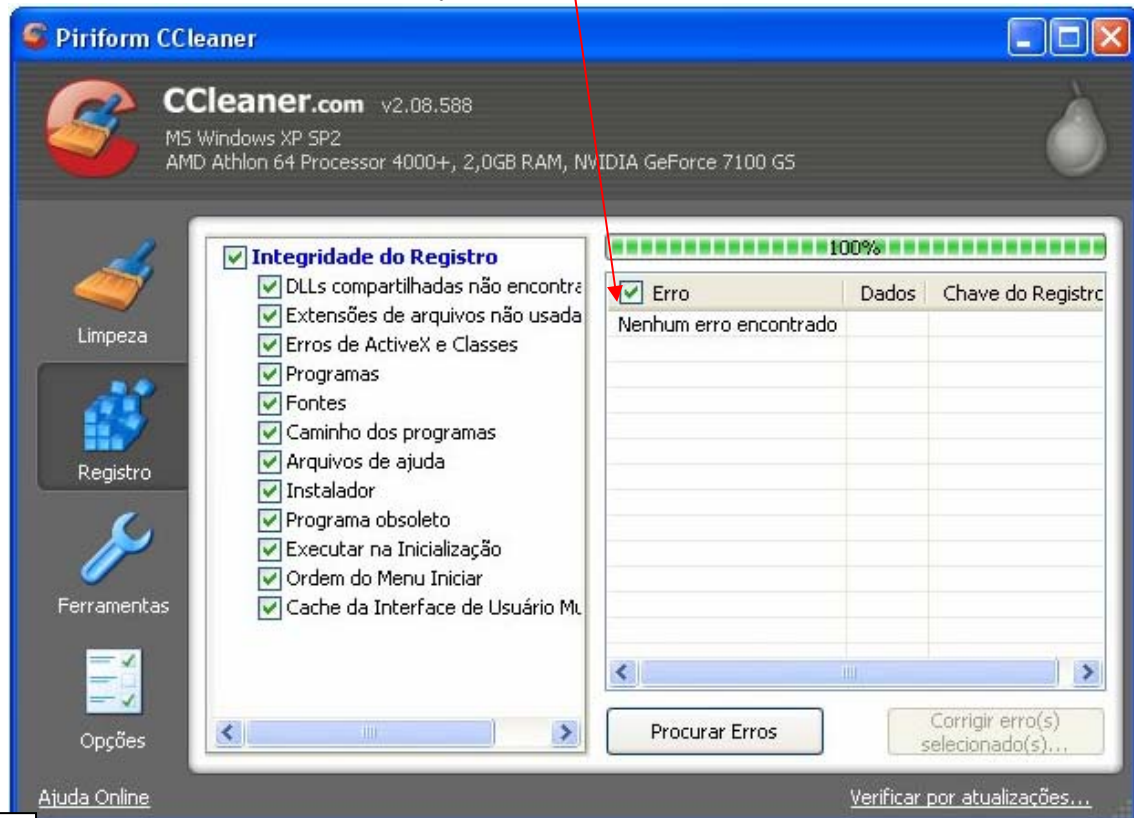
Piriform CCleaner

CCleaner.com v2.08.588
MS Windows XP SP2
AMD Athlon 64 Processor 4000+, 2,0GB RAM, NVIDIA GeForce 7100 GS

Limpeza

Registro

Ferramentas

Opções

Integridade do Registro
DLLs compartilhadas não encontra
Extensões de arquivos não usada
Erros de ActiveX e Classes
Programas
Fontes
Caminho dos programas
Arquivos de ajuda
Instalador
Programa obsoleto
Executar na Inicialização
Ordem do Menu Iniciar
Cache da Interface de Usuário Mu

100%

| Erro | Dados | Chave do Registro |
|---|---|---|
| Nenhum erro encontrado | | |

Procurar Erros

Corrigir erro(s) selecionado(s)...

Ajuda Online

Verificar por atualizações...